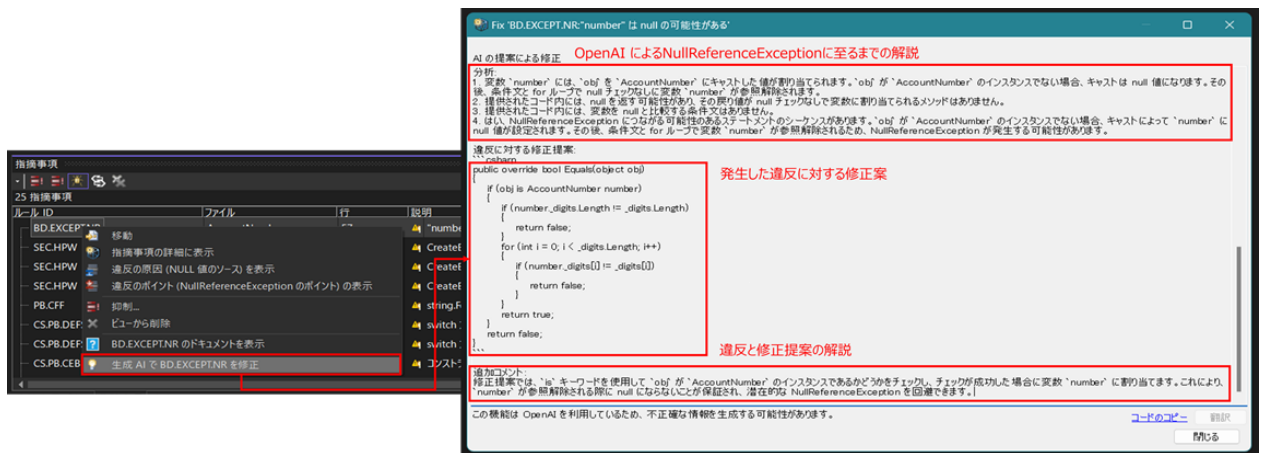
指摘事項

25 指摘事項

| ルール ID | ファイル | 行 | 説明 |
|---|---|---|---|
| BD.EXCEPT.NR | | | "numbe |
| SEC.HPW | | | CreateE |
| SEC.HPW | | | CreateE |
| SEC.HPW | | | CreateE |
| PB.CFF | | | string.F |
| CS.PB.DEF | | | switch |
| CS.PB.DEF | | | switch |
| CS.PB.CEB | | | コンスト |

移動
指摘事項の詳細に表示
違反の原因 (NULL 値のソース) を表示
違反のポイント (NullReferenceException のポイント) の表示
抑制...
ビューから削除
BD.EXCEPT.NR のドキュメントを表示
生成 AI で BD.EXCEPT.NR を修正

Fix 'BD.EXCEPT.NR:"number" は null の可能性がある'

AI の提案による修正
OpenAI によるNullReferenceExceptionに至るまでの解説

分析:
1. 変数 `number` には、`obj` を `AccountNumber` にキャストした値が割り当てられます。`obj` が `AccountNumber` のインスタンスでない場合、キャストは null 値になります。その後、条件文と for ループで null チェックなしに変数 `number` が参照解除されます。
2. 提供されたコード内には、null を返す可能性があり、その戻り値が null チェックなしで変数に割り当てられるメソッドはありません。
3. 提供されたコード内には、変数を null と比較する条件文はありません。
4. はい、NullReferenceException につながる可能性のあるステートメントのシーケンスがあります。`obj` が `AccountNumber` のインスタンスでない場合、キャストによって `number` に null 値が設定されます。その後、条件文と for ループで変数 `number` が参照解除されるため、NullReferenceException が発生する可能性があります。

違反に対する修正提案:
```csharp
public override bool Equals(object obj)
{
    if (obj is AccountNumber number)
    {
        if (number._digits.Length != _digits.Length)
        {
            return false;
        }
        for (int i = 0; i < _digits.Length; i++)
        {
            if (number._digits[i] != _digits[i])
            {
                return false;
            }
        }
        return true;
    }
    return false;
}
```

発生した違反に対する修正案

違反と修正提案の解説

追加コメント:
修正提案では、`is` キーワードを使用して `obj` が `AccountNumber` のインスタンスであるかどうかをチェックし、チェックが成功した場合に変数 `number` に割り当てます。これにより、`number` が参照解除される際に null にならないことが保証され、潜在的な NullReferenceException を回避できます。

この機能は OpenAI を利用しているため、不正確な情報を生成する可能性があります。

コードのコピー
翻訳
閉じる